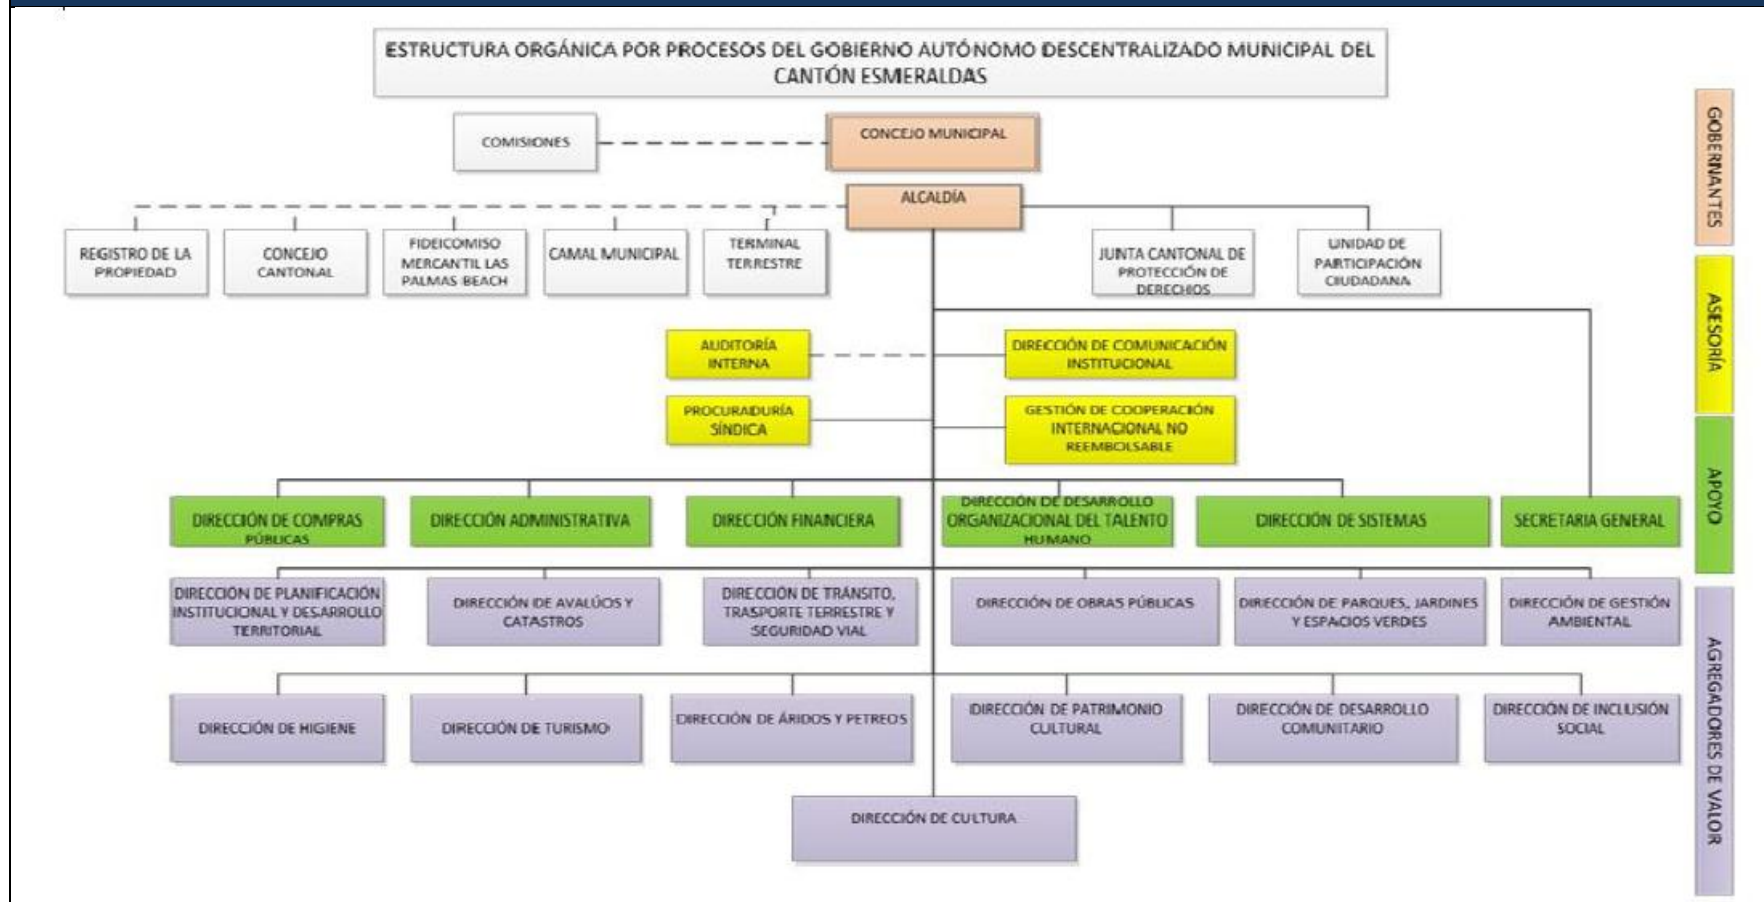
ESTRUCTURA ORGÁNICA POR PROCESOS DEL GOBIERNO AUTÓNOMO DESCENTRALIZADO MUNICIPAL DEL CANTÓN ESMERALDAS

COMISIONES

CONCEJO MUNICIPAL

ALCALDÍA

REGISTRO DE LA PROPIEDAD

CONCEJO CANTONAL

FIDEICOMISO MERCANTIL LAS PALMAS BEACH

CAMAL MUNICIPAL

TERMINAL TERRESTRE

JUNTA CANTONAL DE PROTECCIÓN DE DERECHOS

UNIDAD DE PARTICIPACIÓN CIUDADANA

AUDITORÍA INTERNA

DIRECCIÓN DE COMUNICACIÓN INSTITUCIONAL

PROCURADURÍA SÍNDICA

GESTIÓN DE COOPERACIÓN INTERNACIONAL NO REEMBOLSABLE

DIRECCIÓN DE COMPRAS PÚBLICAS

DIRECCIÓN ADMINISTRATIVA

DIRECCIÓN FINANCIERA

DIRECCIÓN DE DESARROLLO ORGANIZACIONAL DEL TALENTO HUMANO

DIRECCIÓN DE SISTEMAS

SECRETARIA GENERAL

DIRECCIÓN DE PLANIFICACIÓN INSTITUCIONAL Y DESARROLLO TERRITORIAL

DIRECCIÓN DE AVALÚOS Y CATASTROS

DIRECCIÓN DE TRÁNSITO, TRASPORTE TERRESTRE Y SEGURIDAD VIAL

DIRECCIÓN DE OBRAS PÚBLICAS

DIRECCIÓN DE PARQUES, JARDINES Y ESPACIOS VERDES

DIRECCIÓN DE GESTIÓN AMBIENTAL

DIRECCIÓN DE HIGIENE

DIRECCIÓN DE TURISMO

DIRECCIÓN DE ÁRIDOS Y PETREOS

DIRECCIÓN DE PATRIMONIO CULTURAL

DIRECCIÓN DE DESARROLLO COMUNITARIO

DIRECCIÓN DE INCLUSIÓN SOCIAL

DIRECCIÓN DE CULTURA

GOBERNANTES

ASESORÍA

APOYO

AGREGADORES DE VALOR